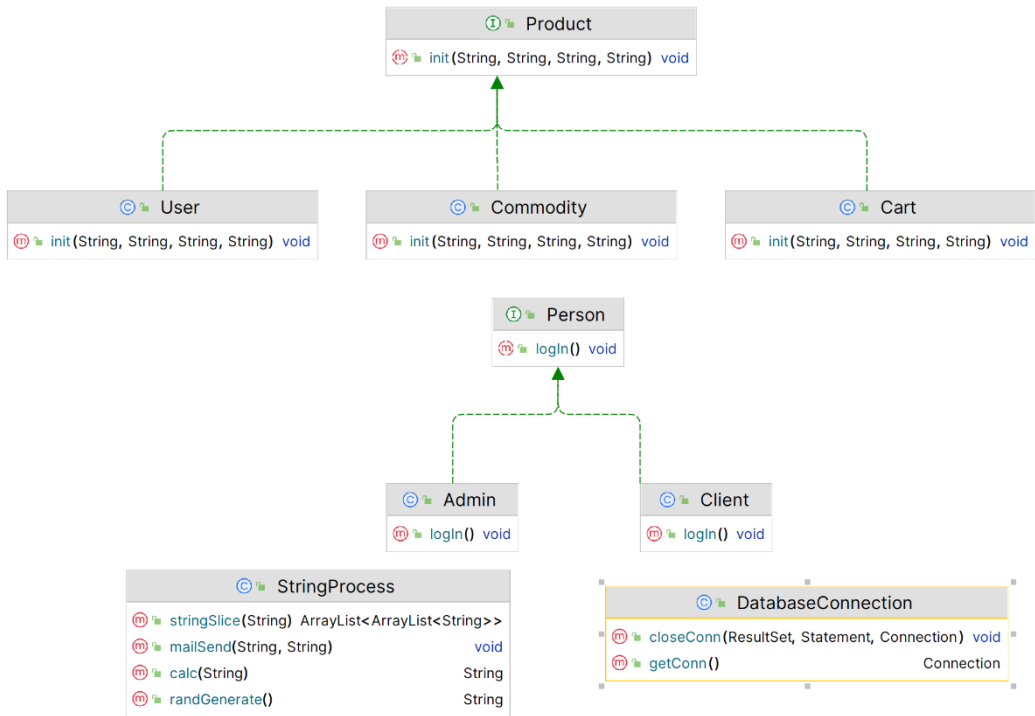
I Product
m init(String, String, String, String) void

C User
m init(String, String, String, String) void

C Commodity
m init(String, String, String, String) void

C Cart
m init(String, String, String, String) void

I Person
m logIn() void

C Admin
m logIn() void

C Client
m logIn() void

C StringProcess
m stringSlice(String) ArrayList<ArrayList<String>>
m mailSend(String, String) void
m calc(String) String
m randGenerate() String

C DatabaseConnection
m closeConn(ResultSet, Statement, Connection) void
m getConn() Connection